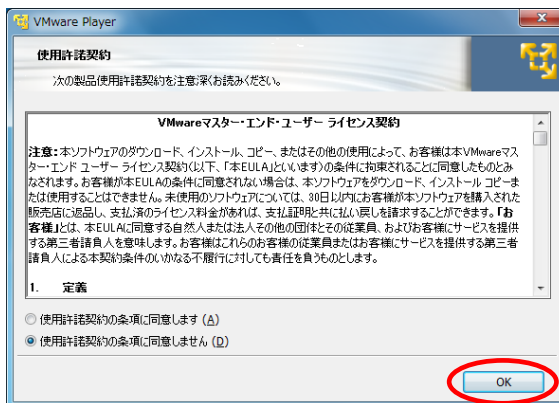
VMware Player

使用許諾契約

次の製品使用許諾契約を注意深くお読みください。

VMwareマスター・エンド・ユーザー ライセンス契約

注意：本ソフトウェアのダウンロード、インストール、コピー、またはその他の使用によって、お客様は本VMwareマスター・エンド ユーザー ライセンス契約(以下、「本EULA」といいます)の条件に拘束されることに同意したものとみなされます。お客様が本EULAの条件に同意されない場合は、本ソフトウェアをダウンロード、インストール コピーまたは使用することはできません。未使用のソフトウェアについては、30日以内にお客様が本ソフトウェアを購入された販売店に返品し、支払済のライセンス料金があれば、支払証明と共に払い戻しを請求することができます。「お客様」とは、本EULAに同意する自然人または法人その他の団体とその従業員、およびお客様にサービスを提供する第三者請負人を意味します。お客様はこれらのお客様の従業員またはお客様にサービスを提供する第三者請負人による本契約条件のいかなる不履行に対しても責任を負うものとします。

1.　定義

使用許諾契約の条項に同意します (A)

使用許諾契約の条項に同意しません (D)

OK